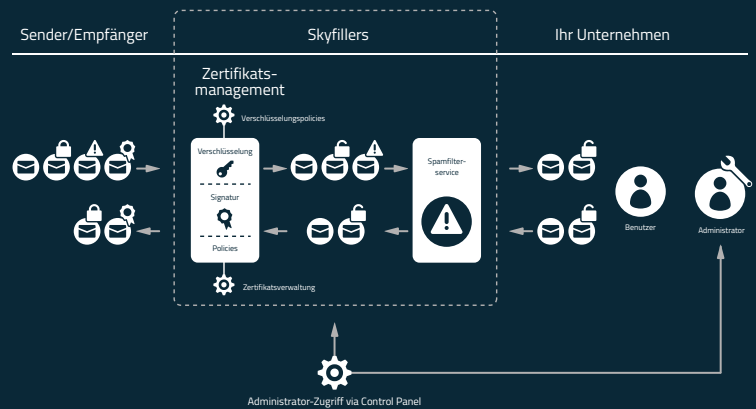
Sender/Empfänger

Skyfillers

Ihr Unternehmen

Zertifikats-management

Verschlüsselungspolicies

Verschlüsselung

Signatur

Policies

Zertifikatsverwaltung

Spamfilter-service

Benutzer

Administrator

Administrator-Zugriff via Control Panel